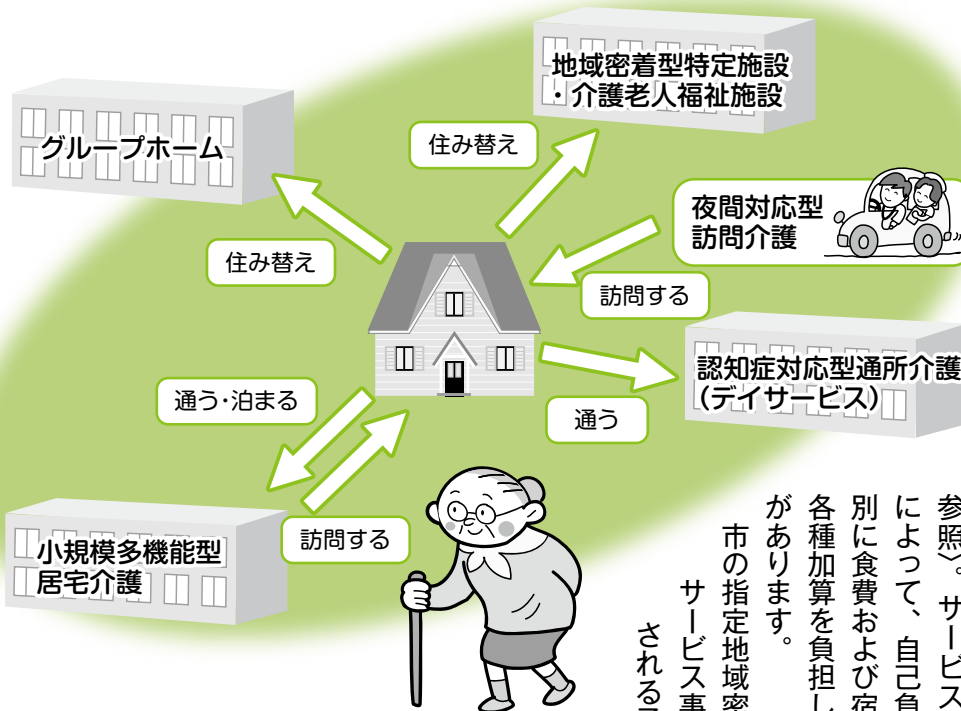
地域密着型特定施設
・介護老人福祉施設

グループホーム

住み替え

夜間対応型
訪問介護

住み替え

訪問する

認知症対応型通所介護
（デイサービス）

通う・泊まる

通う

訪問する

小規模多機能型
居宅介護

参照〉。サービス
によって、自己負
別に食費および宿
各種加算を負担し
があります。

市の指定地域密
サービス事
される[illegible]